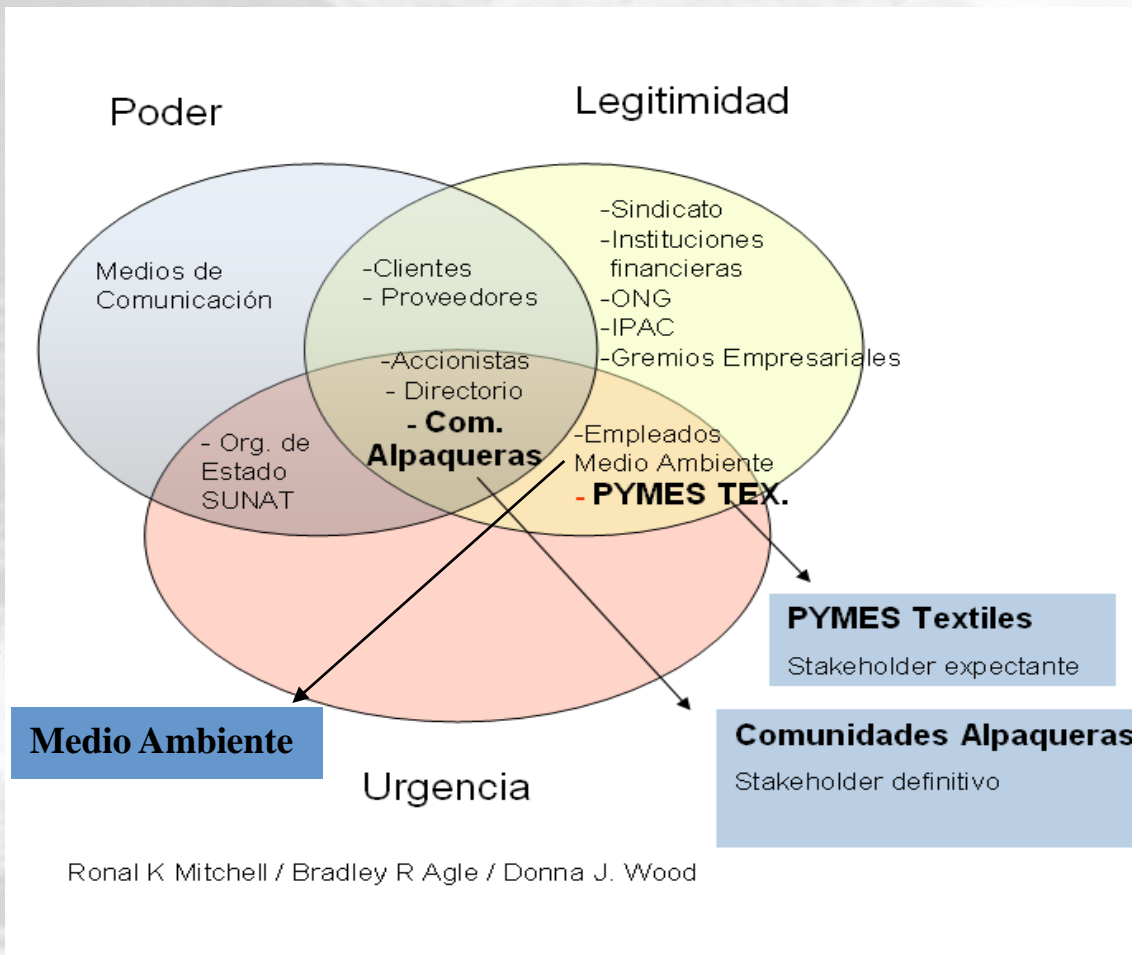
Poder

Legitimidad

Medios de Comunicación

-Clientes
- Proveedores

-Sindicato
-Instituciones financieras
-ONG
-IPAC
-Gremios Empresariales

-Accionistas
- Directorio
- Com. Alpaqueras

- Org. de Estado SUNAT

-Empleados
Medio Ambiente
- PYMES TEX.

PYMES Textiles
Stakeholder expectante

Medio Ambiente

Comunidades Alpaqueras
Stakeholder definitivo

Urgencia

Ronal K Mitchell / Bradley R Agle / Donna J. Wood